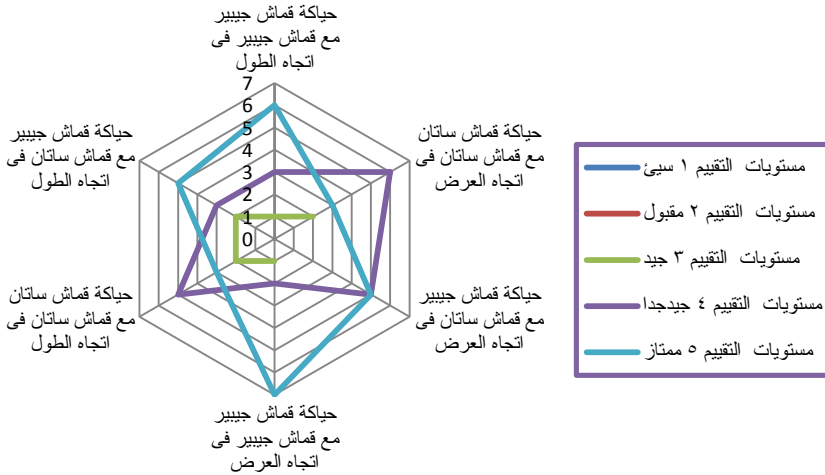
حياكة قماش جيبير مع قماش جيبير فى اتجاه الطول

7
6
5
4
3
2
1
0

حياكة قماش ساتان مع قماش ساتان فى اتجاه العرض

حياكة قماش جيبير مع قماش ساتان فى اتجاه العرض

حياكة قماش جيبير مع قماش جيبير فى اتجاه العرض

حياكة قماش ساتان مع قماش ساتان فى اتجاه الطول

حياكة قماش جيبير مع قماش ساتان فى اتجاه الطول

مستويات التقييم ١ سيئ
مستويات التقييم ٢ مقبول
مستويات التقييم ٣ جيد
مستويات التقييم ٤ جيدجدا
مستويات التقييم ٥ ممتاز